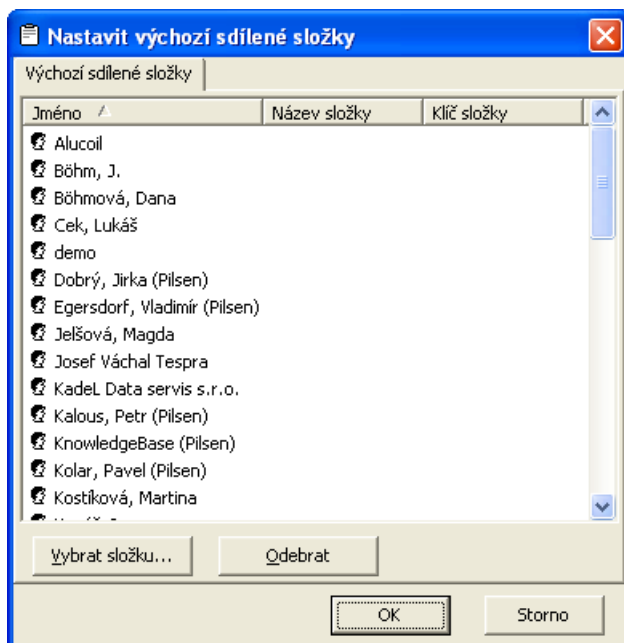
Nastavit výchozí sdílené složky

Výchozí sdílené složky

| Jméno | Název složky | Klíč složky |
|---|---|---|
| Alucoil | | |
| Böhm, J. | | |
| Böhmová, Dana | | |
| Cek, Lukáš | | |
| demo | | |
| Dobrý, Jirka (Pilsen) | | |
| Egersdorf, Vladimír (Pilsen) | | |
| Jelšová, Magda | | |
| Josef Váchal Tespra | | |
| KadeL Data servis s.r.o. | | |
| Kalous, Petr (Pilsen) | | |
| KnowledgeBase (Pilsen) | | |
| Kolar, Pavel (Pilsen) | | |
| Kostíková, Martina | | |
| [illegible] | | |

Vybrat složku... Odebrat

OK Storno